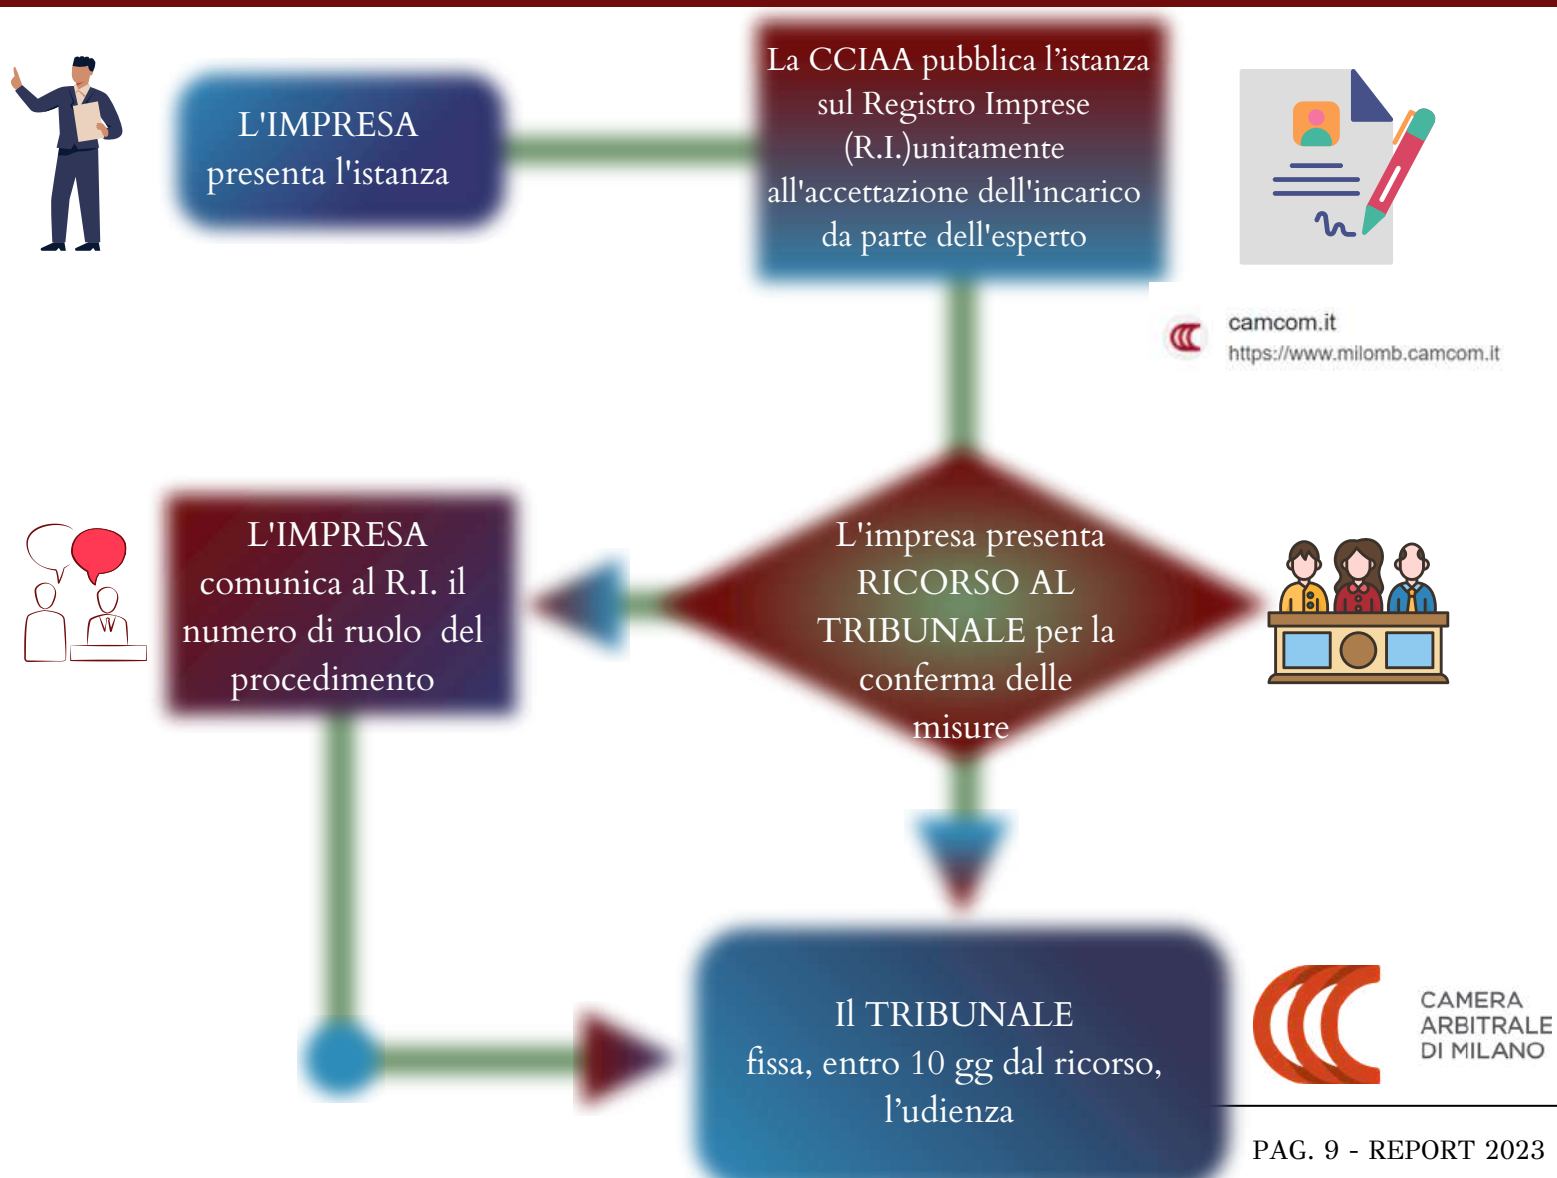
L'IMPRESA presenta l'istanza

La CCIAA pubblica l'istanza sul Registro Imprese (R.I.)unitamente all'accettazione dell'incarico da parte dell'esperto

camcom.it
https://www.milomb.camcom.it

L'IMPRESA comunica al R.I. il numero di ruolo del procedimento

L'impresa presenta RICORSO AL TRIBUNALE per la conferma delle misure

Il TRIBUNALE fissa, entro 10 gg dal ricorso, l'udienza

CAMERA ARBITRALE DI MILANO

PAG. 9 - REPORT 2023